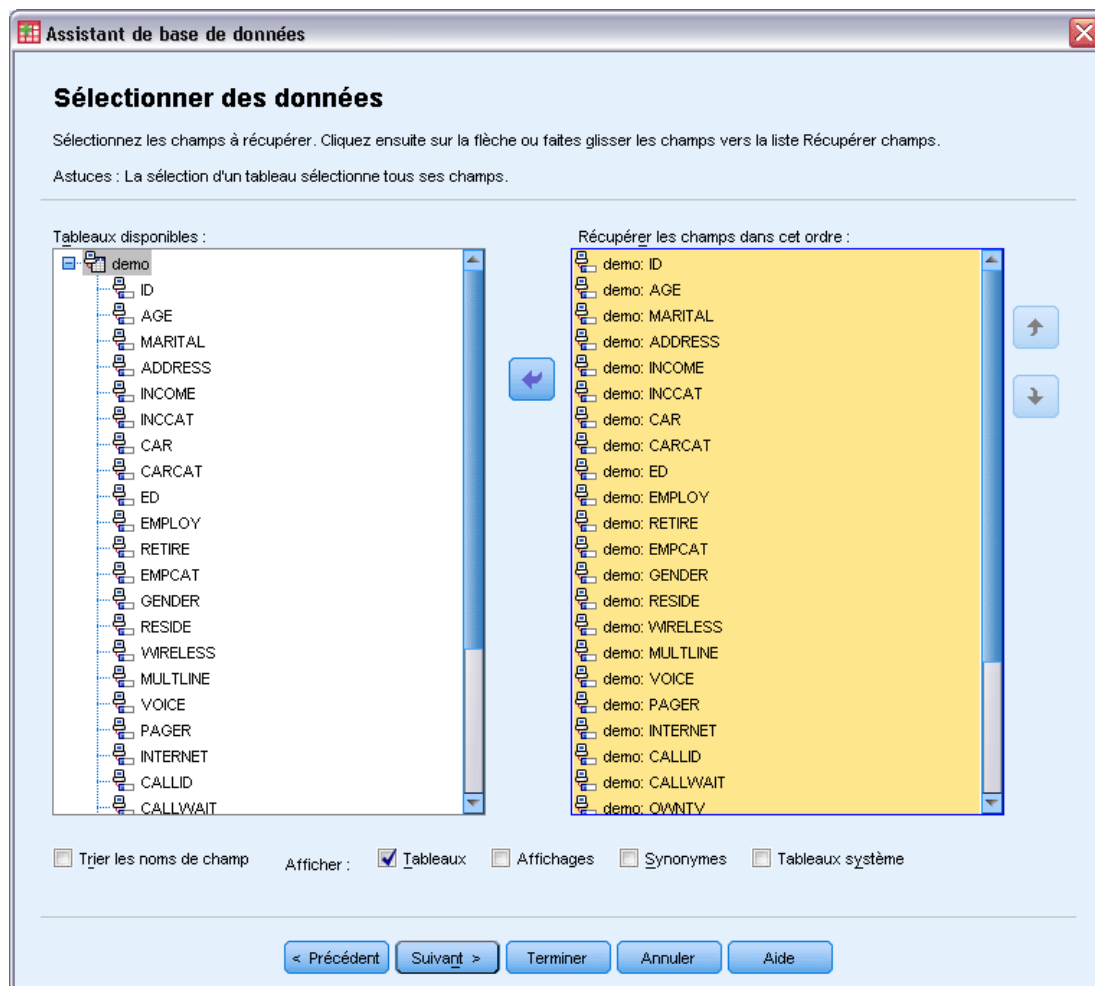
Assistant de base de données

Sélectionner des données

Sélectionnez les champs à récupérer. Cliquez ensuite sur la flèche ou faites glisser les champs vers la liste Récupérer champs.

Astuces : La sélection d'un tableau sélectionne tous ses champs.

Tableaux disponibles :

demo
ID
AGE
MARITAL
ADDRESS
INCOME
INCCAT
CAR
CARCAT
ED
EMPLOY
RETIRE
EMPCAT
GENDER
RESIDE
WIRELESS
MULTLINE
VOICE
PAGER
INTERNET
CALLID
CALLWAIT

Récupérer les champs dans cet ordre :

demo: ID
demo: AGE
demo: MARITAL
demo: ADDRESS
demo: INCOME
demo: INCCAT
demo: CAR
demo: CARCAT
demo: ED
demo: EMPLOY
demo: RETIRE
demo: EMPCAT
demo: GENDER
demo: RESIDE
demo: WIRELESS
demo: MULTLINE
demo: VOICE
demo: PAGER
demo: INTERNET
demo: CALLID
demo: CALLWAIT
demo: OWNTV

Trier les noms de champ

Afficher : Tableaux Affichages Synonymes Tableaux système

< Précédent Suivant > Terminer Annuler Aide